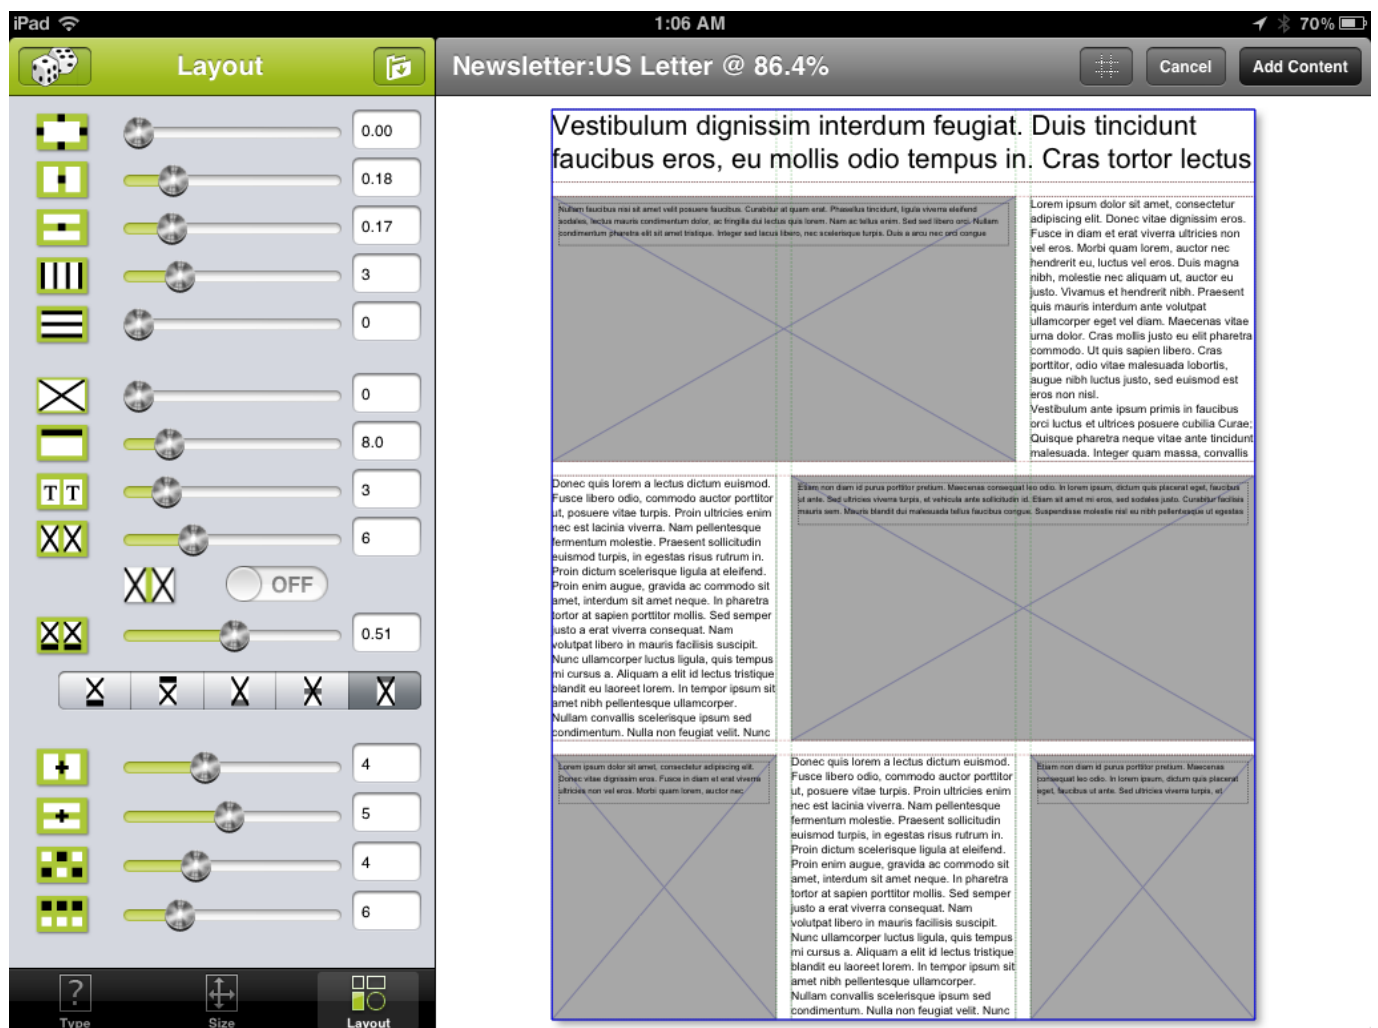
iPad 1:06 AM 70%

Layout

Newsletter:US Letter @ 86.4%

Cancel

Add Content

0.00
0.18
0.17
3
0
0
8.0
3
6
OFF
0.51
4
5
4
6

Type Size Layout

Vestibulum dignissim interdum feugiat. Duis tincidunt faucibus eros, eu mollis odio tempus in. Cras tortor lectus

Nullam faucibus nisi sit amet velit posuere faucibus. Curabitur at quam erat. Phasellus tincidunt, ligula viverra eleifend sodales, lectus mauris condimentum dolor, ac fringilla dui lectus quis lorem. Nam ac tellus enim. Sed sed libero orci. Nullam condimentum pharetra elit sit amet tristique. Integer sed lacus libero, nec scelerisque turpis. Duis a arcu nec orci congue

Lorem ipsum dolor sit amet, consectetur adipiscing elit. Donec vitae dignissim eros. Fusce in diam et erat viverra ultricies non vel eros. Morbi quam lorem, auctor nec hendrerit eu, luctus vel eros. Duis magna nibh, molestie nec aliquam ut, auctor eu justo. Vivamus et hendrerit nibh. Praesent quis mauris interdum ante volutpat ullamcorper eget vel diam. Maecenas vitae urna dolor. Cras mollis justo eu elit pharetra commodo. Ut quis sapien libero. Cras porttitor, odio vitae malesuada lobortis, augue nibh luctus justo, sed euismod est eros non nisl.
Vestibulum ante ipsum primis in faucibus orci luctus et ultrices posuere cubilia Curae; Quisque pharetra neque vitae ante tincidunt malesuada. Integer quam massa, convallis

Donec quis lorem a lectus dictum euismod. Fusce libero odio, commodo auctor porttitor ut, posuere vitae turpis. Proin ultricies enim nec est lacinia viverra. Nam pellentesque fermentum molestie. Praesent sollicitudin euismod turpis, in egestas risus rutrum in. Proin dictum scelerisque ligula at eleifend. Proin enim augue, gravida ac commodo sit amet, interdum sit amet neque. In pharetra tortor at sapien porttitor mollis. Sed semper justo a erat viverra consequat. Nam volutpat libero in mauris facilisis suscipit. Nunc ullamcorper luctus ligula, quis tempus mi cursus a. Aliquam a elit id lectus tristique blandit eu laoreet lorem. In tempor ipsum sit amet nibh pellentesque ullamcorper. Nullam convallis scelerisque ipsum sed condimentum. Nulla non feugiat velit. Nunc

Etiam non diam id purus porttitor pretium. Maecenas consequat leo odio. In lorem ipsum, dictum quis placerat eget, faucibus ut ante. Sed ultricies viverra turpis, et vehicula ante sollicitudin id. Etiam sit amet mi eros, sed sodales justo. Curabitur facilisis mauris sem. Mauris blandit dui malesuada tellus faucibus congue. Suspendisse molestie nisl eu nibh pellentesque ut egestas

Lorem ipsum dolor sit amet, consectetur adipiscing elit. Donec vitae dignissim eros. Fusce in diam et erat viverra ultricies non vel eros. Morbi quam lorem, auctor nec

Donec quis lorem a lectus dictum euismod. Fusce libero odio, commodo auctor porttitor ut, posuere vitae turpis. Proin ultricies enim nec est lacinia viverra. Nam pellentesque fermentum molestie. Praesent sollicitudin euismod turpis, in egestas risus rutrum in. Proin dictum scelerisque ligula at eleifend. Proin enim augue, gravida ac commodo sit amet, interdum sit amet neque. In pharetra tortor at sapien porttitor mollis. Sed semper justo a erat viverra consequat. Nam volutpat libero in mauris facilisis suscipit. Nunc ullamcorper luctus ligula, quis tempus mi cursus a. Aliquam a elit id lectus tristique blandit eu laoreet lorem. In tempor ipsum sit amet nibh pellentesque ullamcorper. Nullam convallis scelerisque ipsum sed condimentum. Nulla non feugiat velit. Nunc

Etiam non diam id purus porttitor pretium. Maecenas consequat leo odio. In lorem ipsum, dictum quis placerat eget, faucibus ut ante. Sed ultricies viverra turpis, et